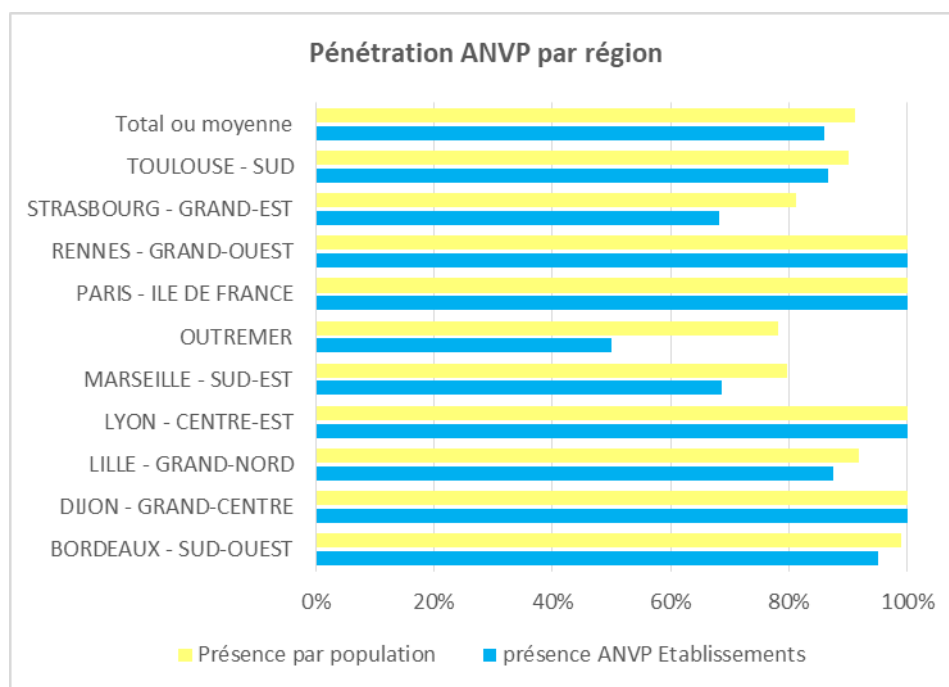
Pénétration ANVP par région

Total ou moyenne
TOULOUSE - SUD
STRASBOURG - GRAND-EST
RENNES - GRAND-OUEST
PARIS - ILE DE FRANCE
OUTREMER
MARSEILLE - SUD-EST
LYON - CENTRE-EST
LILLE - GRAND-NORD
DIJON - GRAND-CENTRE
BORDEAUX - SUD-OUEST

0% 20% 40% 60% 80% 100%

Présence par population
présence ANVP Etablissements